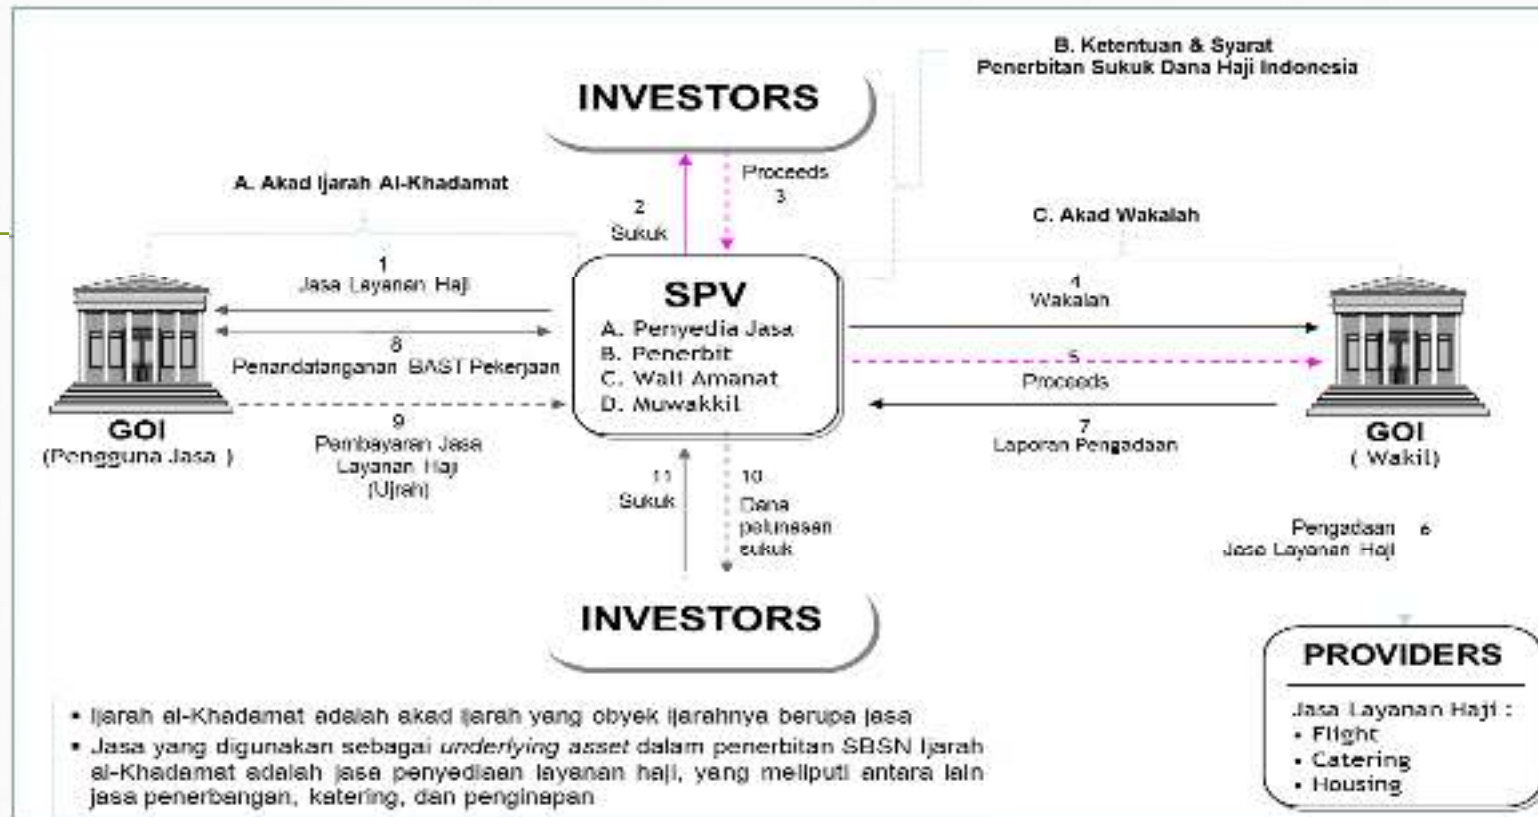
B. Ketentuan & Syarat
Penerbitan Sukuk Dana Haji Indonesia

INVESTORS

A. Akad Ijarah Al-Khadamat

2
Sukuk

Proceeds
3

C. Akad Wakalah

1
Jasa Layanan Haji

8
Penandatanganan BAST Pekerjaan

9
Pembayaran Jasa Layanan Haji (Ujrah)

GOI
(Pengguna Jasa )

SPV
A. Penyedia Jasa
B. Penerbit
C. Wali Amanat
D. Muwakkil

4
Wakalah

5
Proceeds

7
Laporan Pengadaan

GOI
( Wakil)

11
Sukuk

10
Dana pelunasan sukuk

Pengadaan 6
Jasa Layanan Haji

INVESTORS

PROVIDERS
Jasa Layanan Haji :
• Flight
• Catering
• Housing

• Ijarah al-Khadamat adalah akad ijarah yang obyek ijarahnya berupa jasa
• Jasa yang digunakan sebagai *underlying asset* dalam penerbitan SBSN Ijarah al-Khadamat adalah jasa penyediaan layanan haji, yang meliputi antara lain jasa penerbangan, katering, dan penginapan